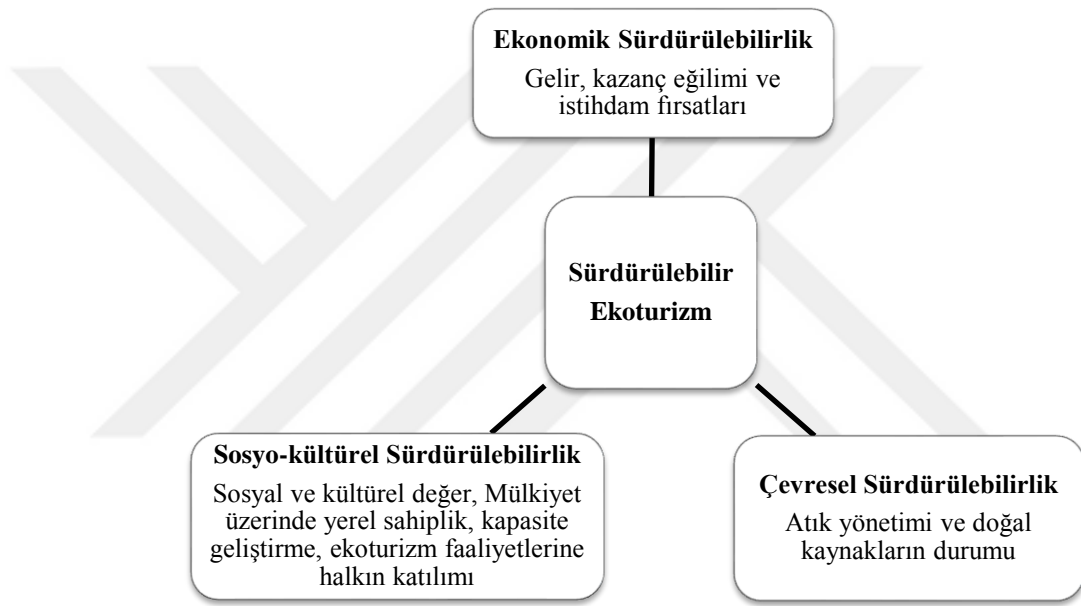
Ekonomik Sürdürülebilirlik
Gelir, kazanç eğilimi ve istihdam fırsatları

Sürdürülebilir Ekoturizm

Sosyo-kültürel Sürdürülebilirlik
Sosyal ve kültürel değer, Mülkiyet üzerinde yerel sahiplik, kapasite geliştirme, ekoturizm faaliyetlerine halkın katılımı

Çevresel Sürdürülebilirlik
Atık yönetimi ve doğal kaynakların durumu